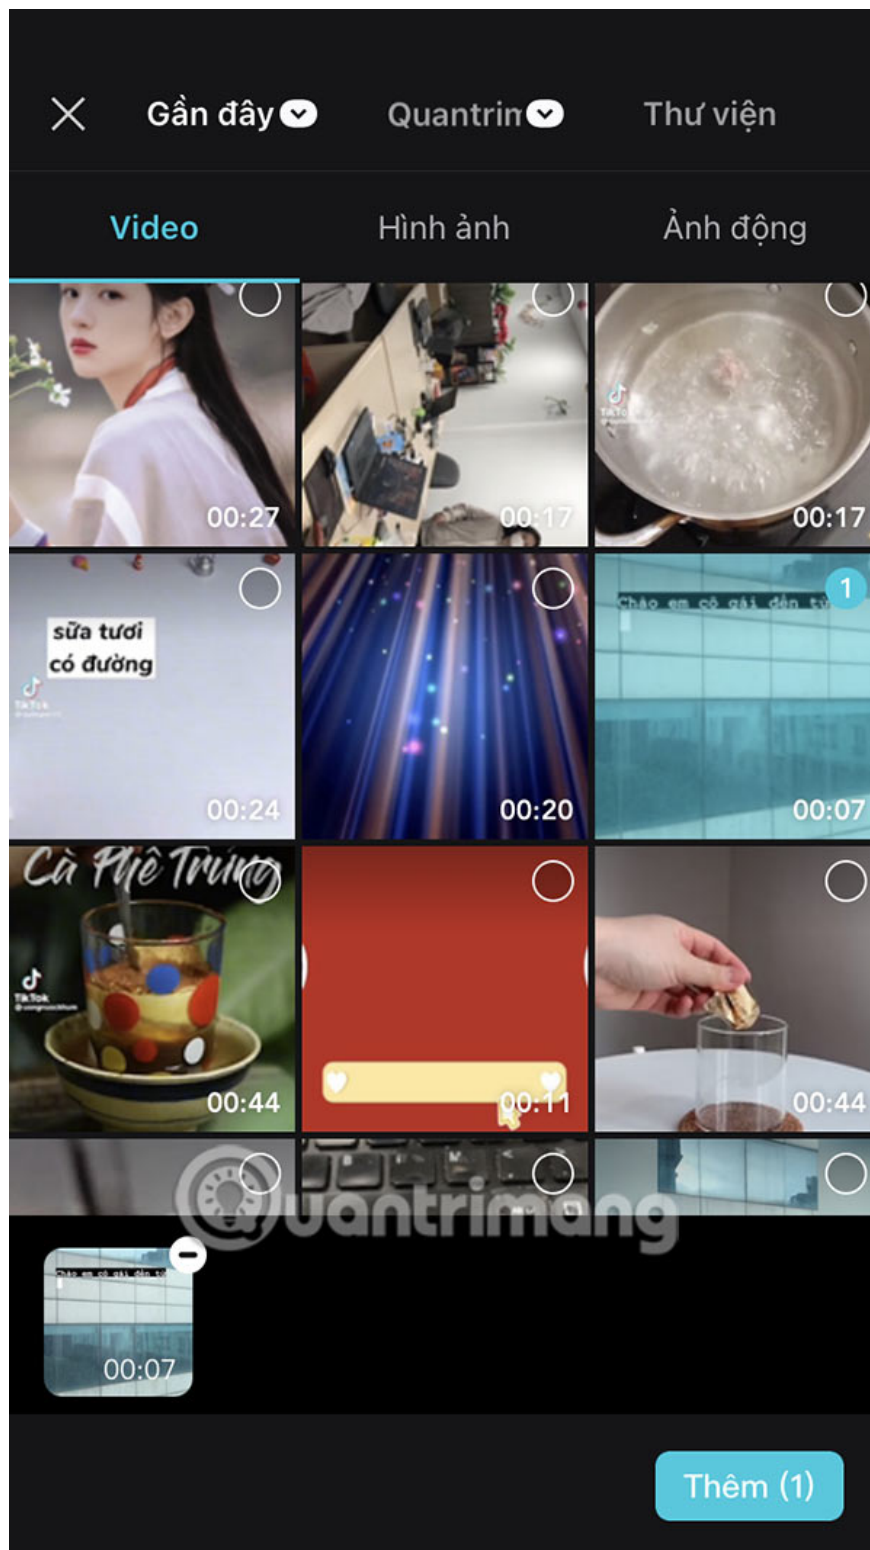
Gần đây Quantrin Thư viện

Video Hình ảnh Ảnh động

00:27
00:17
00:17
sữa tươi có đường
TikTok
00:24
00:20
1
Chào em cô gái đến từ
00:07
Cà Phê Trứng
TikTok
00:44
00:11
00:44

Quantrimang

Chào em cô gái đến từ
00:07

Thêm (1)